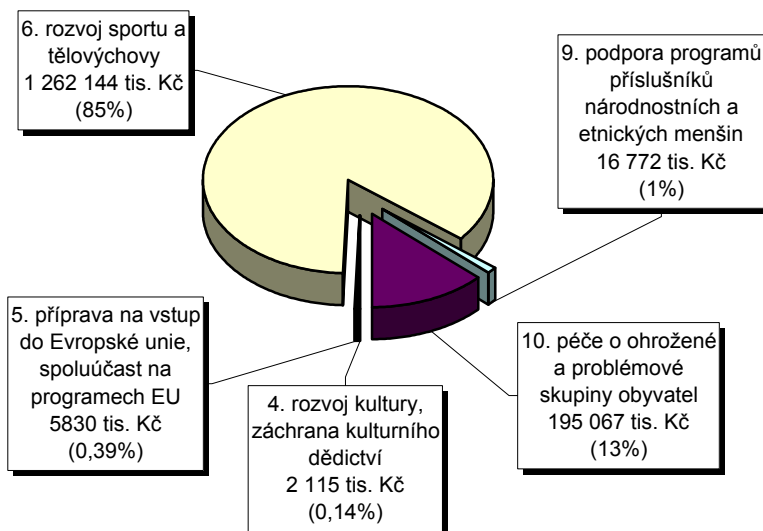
6. rozvoj sportu a tělovýchovy 1 262 144 tis. Kč (85%)

9. podpora programů příslušníků národnostních a etnických menšin 16 772 tis. Kč (1%)

5. příprava na vstup do Evropské unie, spoluúčast na programech EU 5830 tis. Kč (0,39%)

10. péče o ohrožené a problémové skupiny obyvatel 195 067 tis. Kč (13%)

4. rozvoj kultury, záchrana kulturního dědictví 2 115 tis. Kč (0,14%)